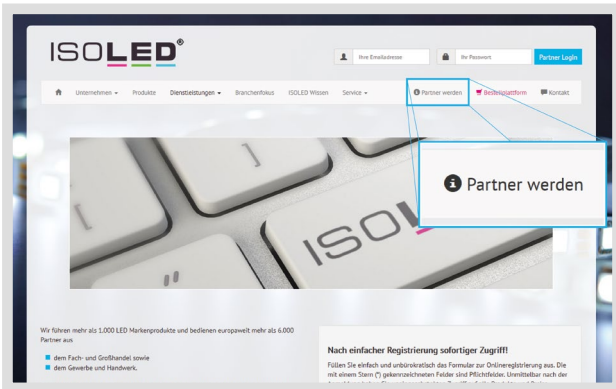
ISOLED®

Ihre Emailadresse
Ihr Passwort
Partner Login

Unternehmen
Produkte
Dienstleistungen
Branchenfokus
ISOLED Wissen
Service
Partner werden
Bestellplattform
Kontakt

Partner werden

ISOL

Wir führen mehr als 1.000 LED Markenprodukte und bedienen europaweit mehr als 6.000 Partner aus

dem Fach- und Großhandel sowie
dem Gewerbe und Handwerk.

Nach einfacher Registrierung sofortiger Zugriff!

Füllen Sie einfach und unbürokratisch das Formular zur Onlineregistrierung aus. Die mit einem Stern (*) gekennzeichneten Felder sind Pflichtfelder. Unmittelbar nach der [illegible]